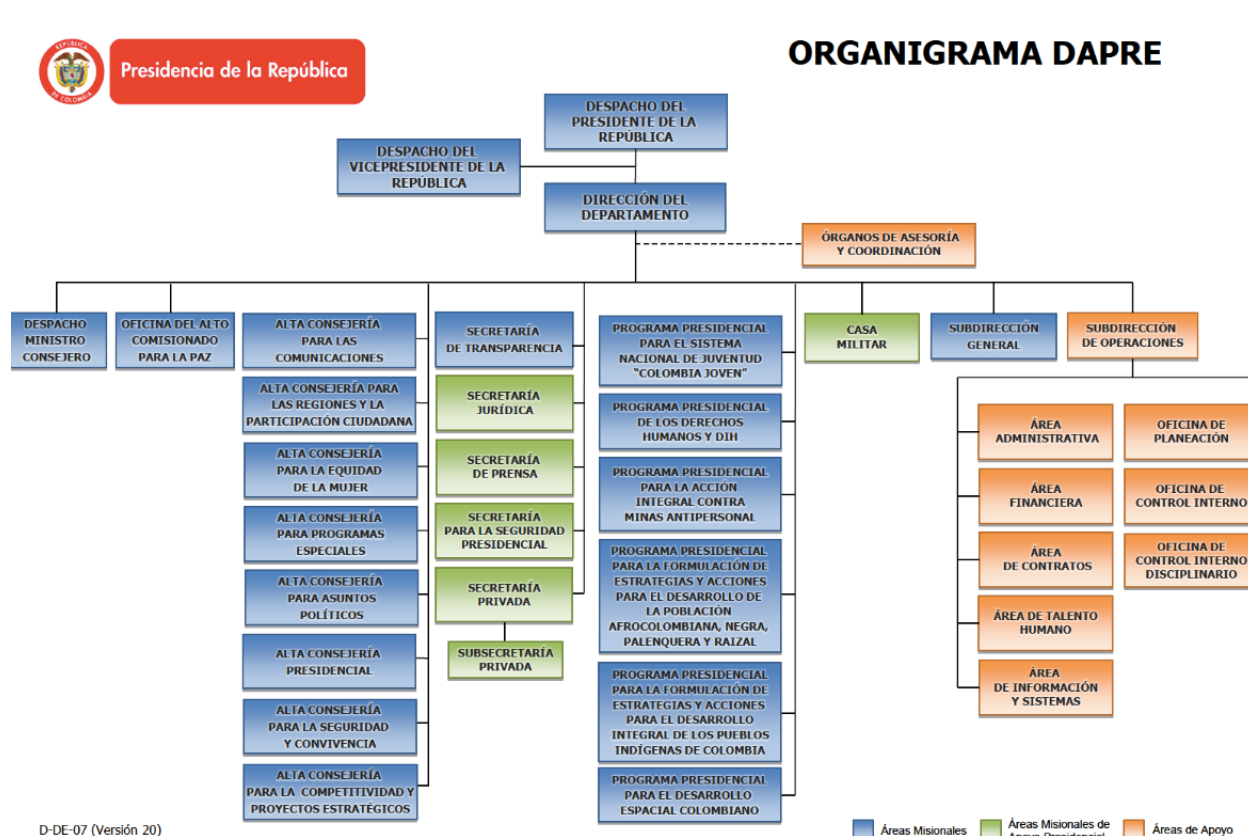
REPÚBLICA DE COLOMBIA

Presidencia de la República

ORGANIGRAMA DAPRE

DESPACHO DEL PRESIDENTE DE LA REPÚBLICA

DESPACHO DEL VICEPRESIDENTE DE LA REPÚBLICA

DIRECCIÓN DEL DEPARTAMENTO

ÓRGANOS DE ASESORÍA Y COORDINACIÓN

DESPACHO MINISTRO CONSEJERO

OFICINA DEL ALTO COMISIONADO PARA LA PAZ

ALTA CONSEJERÍA PARA LAS COMUNICACIONES

ALTA CONSEJERÍA PARA LAS REGIONES Y LA PARTICIPACIÓN CIUDADANA

ALTA CONSEJERÍA PARA LA EQUIDAD DE LA MUJER

ALTA CONSEJERÍA PARA PROGRAMAS ESPECIALES

ALTA CONSEJERÍA PARA ASUNTOS POLÍTICOS

ALTA CONSEJERÍA PRESIDENCIAL

ALTA CONSEJERÍA PARA LA SEGURIDAD Y CONVIVENCIA

ALTA CONSEJERÍA PARA LA COMPETITIVIDAD Y PROYECTOS ESTRATÉGICOS

SECRETARÍA DE TRANSPARENCIA

SECRETARÍA JURÍDICA

SECRETARÍA DE PRENSA

SECRETARÍA PARA LA SEGURIDAD PRESIDENCIAL

SECRETARÍA PRIVADA

SUBSECRETARÍA PRIVADA

PROGRAMA PRESIDENCIAL PARA EL SISTEMA NACIONAL DE JUVENTUD "COLOMBIA JOVEN"

PROGRAMA PRESIDENCIAL DE LOS DERECHOS HUMANOS Y DIH

PROGRAMA PRESIDENCIAL PARA LA ACCIÓN INTEGRAL CONTRA MINAS ANTIPERSONAL

PROGRAMA PRESIDENCIAL PARA LA FORMULACIÓN DE ESTRATEGIAS Y ACCIONES PARA EL DESARROLLO DE LA POBLACIÓN AFROCOLOMBIANA, NEGRA, PALENQUERA Y RAIZAL

PROGRAMA PRESIDENCIAL PARA LA FORMULACIÓN DE ESTRATEGIAS Y ACCIONES PARA EL DESARROLLO INTEGRAL DE LOS PUEBLOS INDÍGENAS DE COLOMBIA

PROGRAMA PRESIDENCIAL PARA EL DESARROLLO ESPACIAL COLOMBIANO

CASA MILITAR

SUBDIRECCIÓN GENERAL

SUBDIRECCIÓN DE OPERACIONES

ÁREA ADMINISTRATIVA

ÁREA FINANCIERA

ÁREA DE CONTRATOS

ÁREA DE TALENTO HUMANO

ÁREA DE INFORMACIÓN Y SISTEMAS

OFICINA DE PLANEACIÓN

OFICINA DE CONTROL INTERNO

OFICINA DE CONTROL INTERNO DISCIPLINARIO

D-DE-07 (Versión 20)

Áreas Misionales

Áreas Misionales de Apoyo Presidencial

Áreas de Apoyo